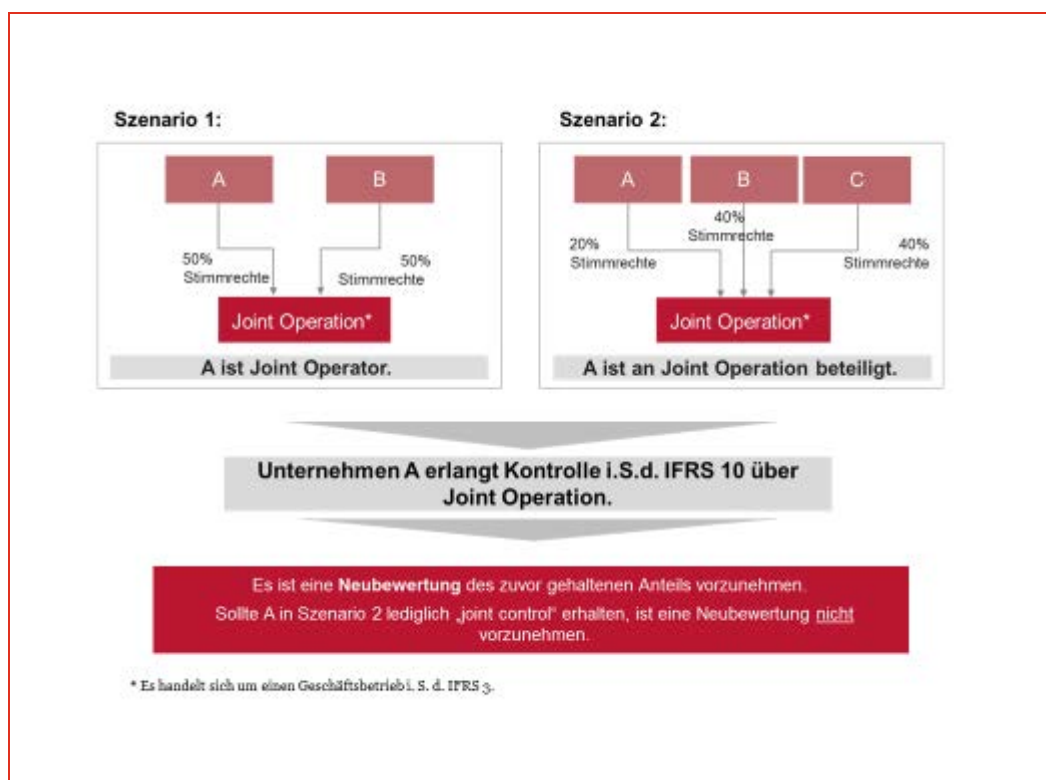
Szenario 1:

A

B

50% Stimmrechte

50% Stimmrechte

Joint Operation*

A ist Joint Operator.

Szenario 2:

A

B

C

40% Stimmrechte

20% Stimmrechte

40% Stimmrechte

Joint Operation*

A ist an Joint Operation beteiligt.

Unternehmen A erlangt Kontrolle i.S.d. IFRS 10 über Joint Operation.

Es ist eine **Neubewertung** des zuvor gehaltenen Anteils vorzunehmen.

Sollte A in Szenario 2 lediglich „joint control" erhalten, ist eine Neubewertung nicht vorzunehmen.

* Es handelt sich um einen Geschäftsbetrieb i. S. d. IFRS 3.